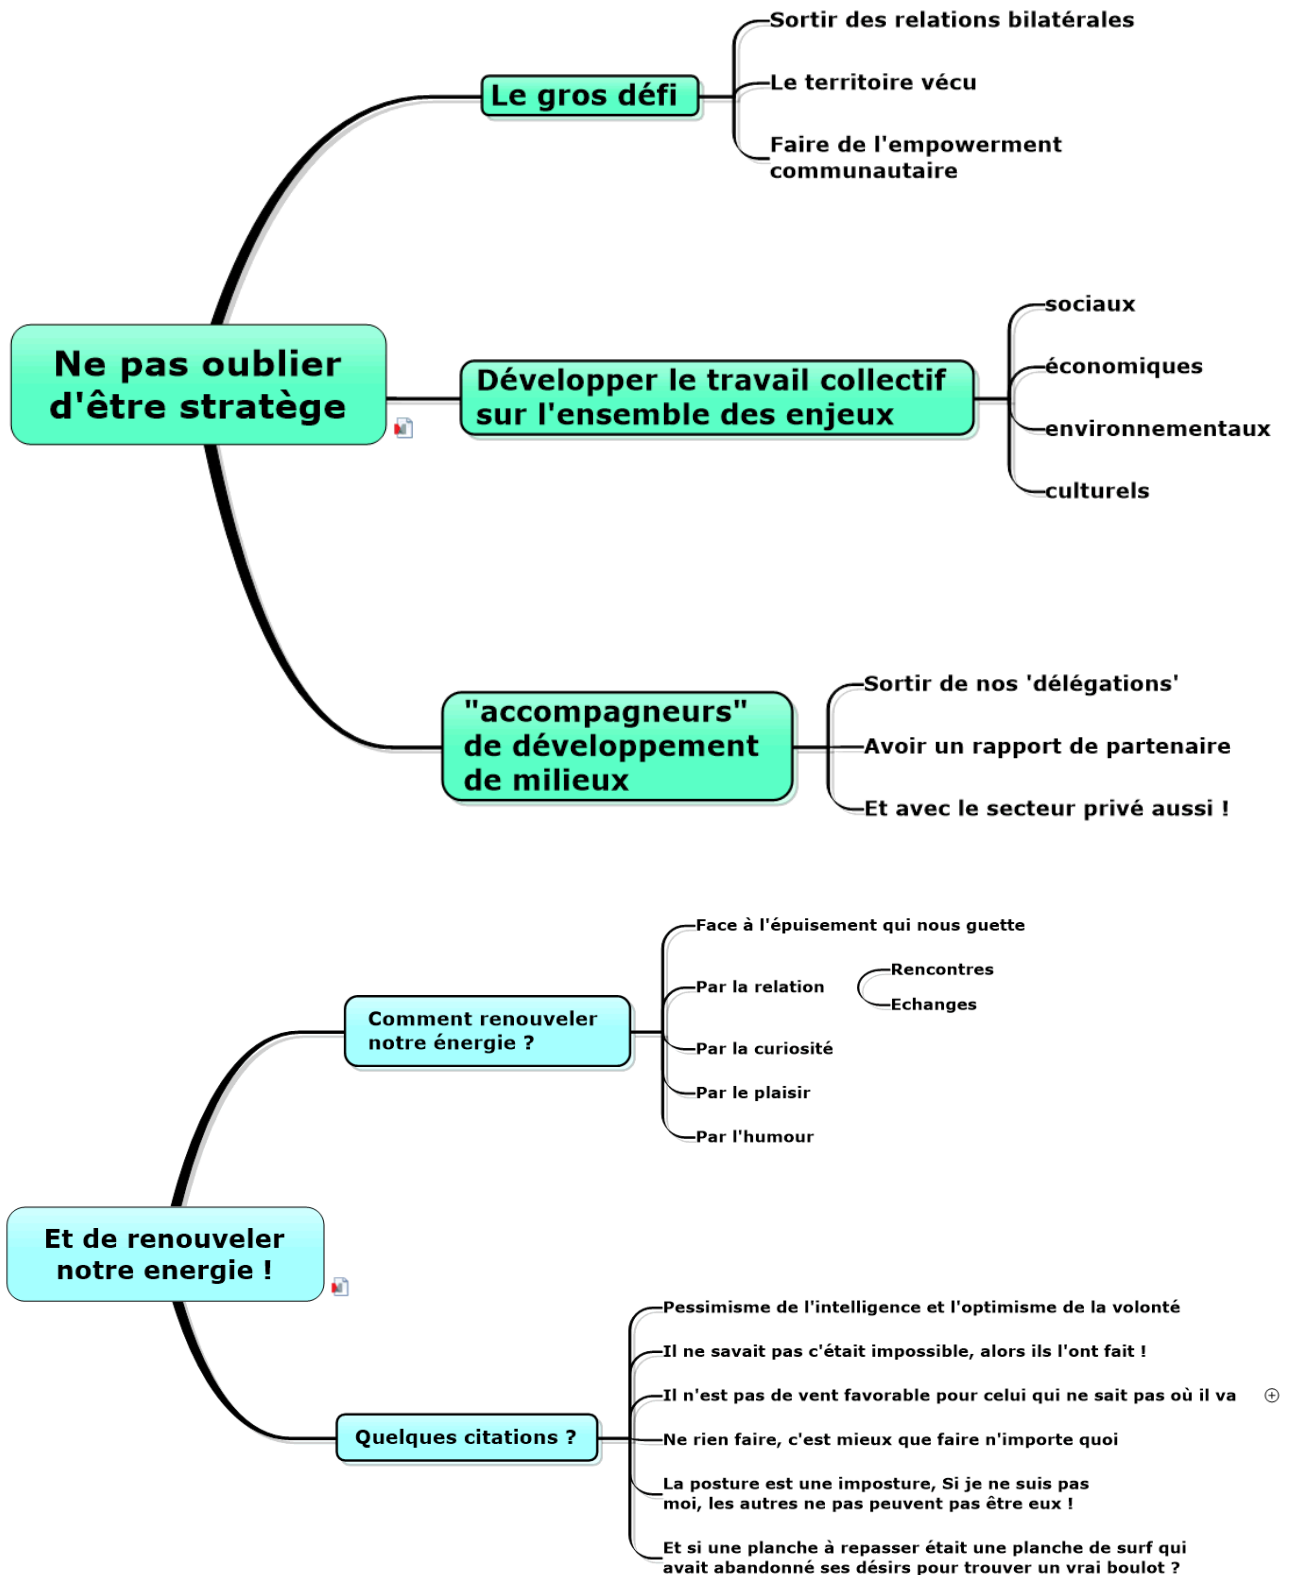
Ne pas oublier d'être stratège

Le gros défi

Sortir des relations bilatérales

Le territoire vécu

Faire de l'empowerment communautaire

Développer le travail collectif sur l'ensemble des enjeux

sociaux

économiques

environnementaux

culturels

"accompagneurs" de développement de milieux

Sortir de nos 'délégations'

Avoir un rapport de partenaire

Et avec le secteur privé aussi !

Et de renouveler notre energie !

Comment renouveler notre énergie ?

Face à l'épuisement qui nous guette

Par la relation

Rencontres

Echanges

Par la curiosité

Par le plaisir

Par l'humour

Quelques citations ?

Pessimisme de l'intelligence et l'optimisme de la volonté

Il ne savait pas c'était impossible, alors ils l'ont fait !

Il n'est pas de vent favorable pour celui qui ne sait pas où il va

Ne rien faire, c'est mieux que faire n'importe quoi

La posture est une imposture, Si je ne suis pas moi, les autres ne pas peuvent pas être eux !

Et si une planche à repasser était une planche de surf qui avait abandonné ses désirs pour trouver un vrai boulot ?